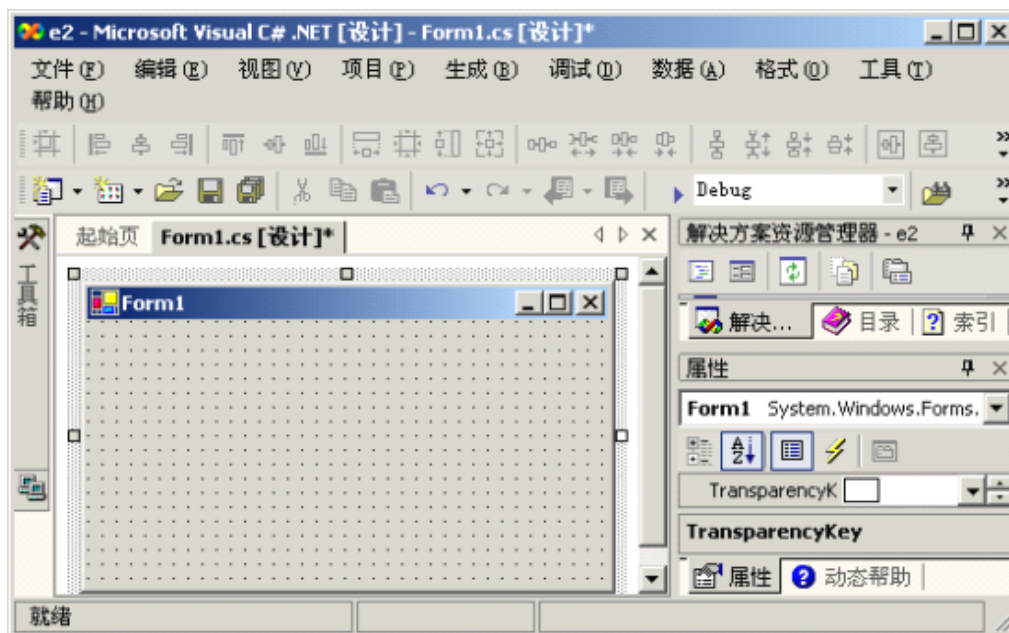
e2 - Microsoft Visual C# .NET [设计] - Form1.cs [设计]*

文件(F) 编辑(E) 视图(V) 项目(P) 生成(B) 调试(D) 数据(A) 格式(O) 工具(T) 帮助(H)

Debug

工具箱

起始页 Form1.cs [设计]*

Form1

解决方案资源管理器 - e2

解决... 目录 索引

属性

Form1 System.Windows.Forms.

TransparencyK

TransparencyKey

属性 动态帮助

就绪